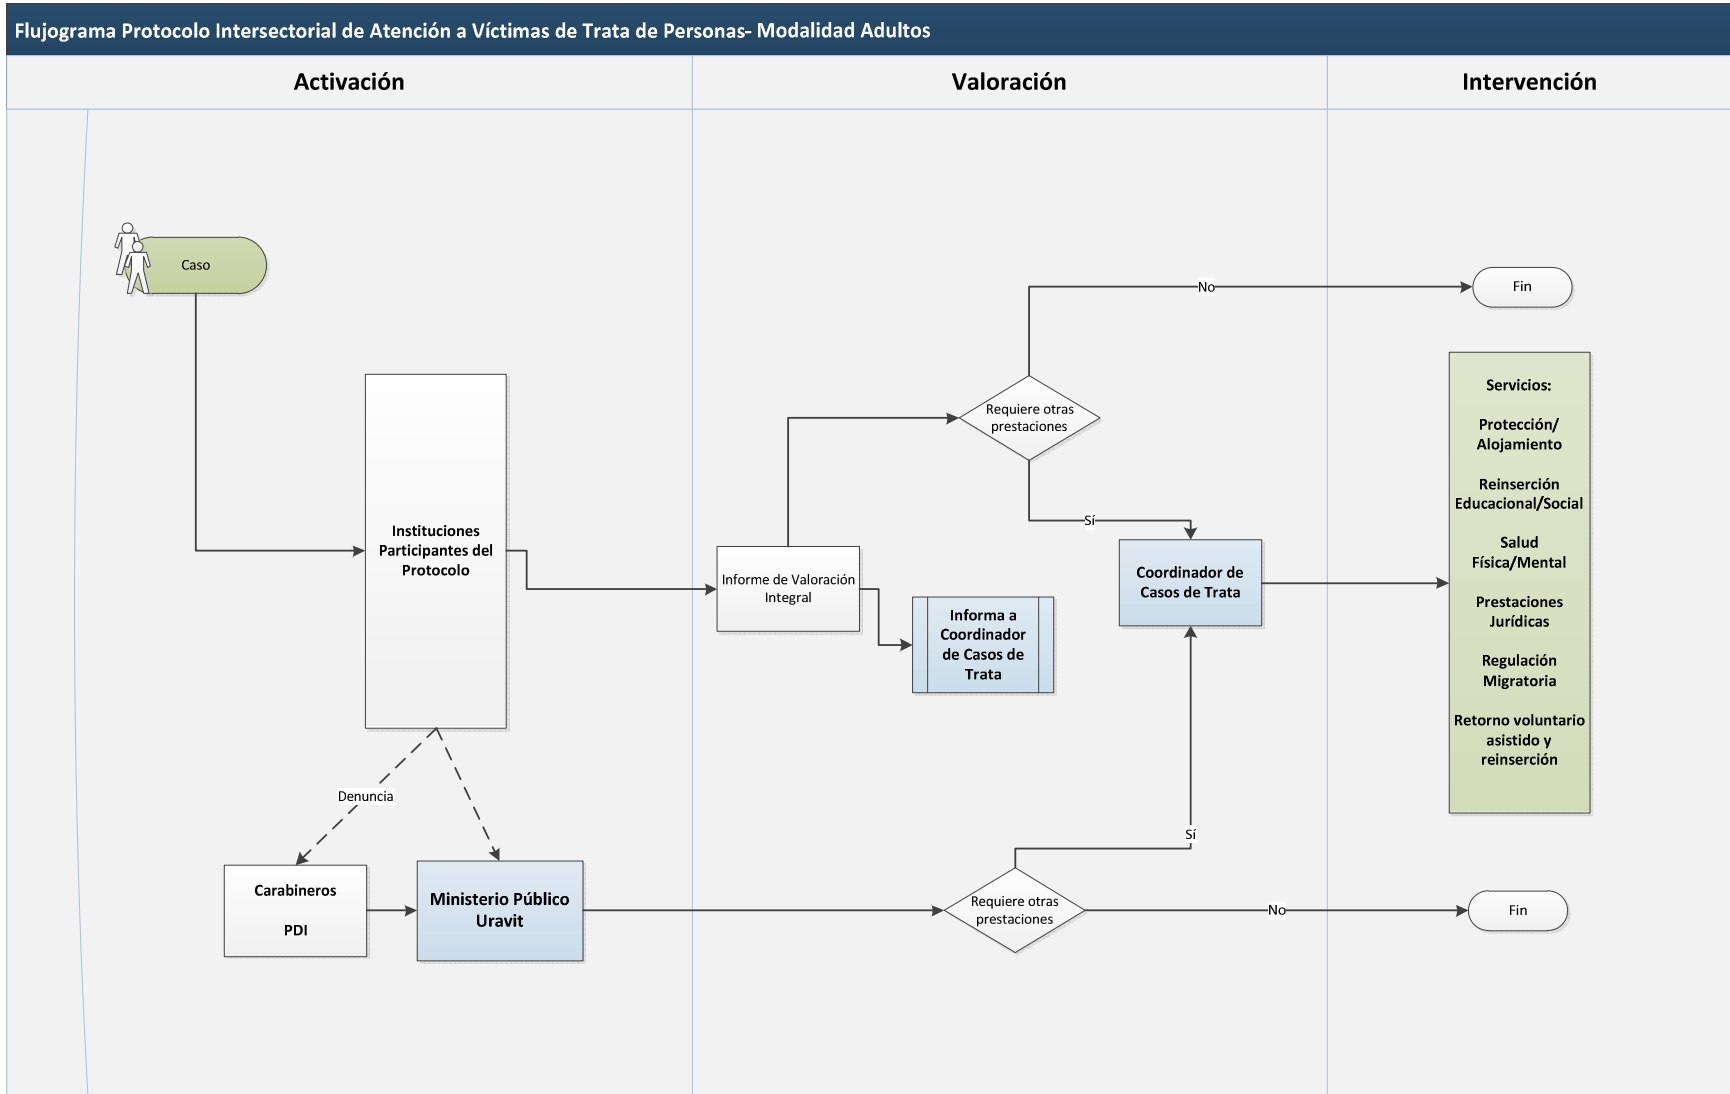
Flujograma Protocolo Intersectorial de Atención a Víctimas de Trata de Personas- Modalidad Adultos

Activación

Valoración

Intervención

Caso

No

Fin

Requiere otras prestaciones

Servicios:

Protección/ Alojamiento

Reinserción Educacional/Social

Salud Física/Mental

Prestaciones Jurídicas

Regulación Migratoria

Retorno voluntario asistido y reinserción

Instituciones Participantes del Protocolo

Sí

Coordinador de Casos de Trata

Informe de Valoración Integral

Informa a Coordinador de Casos de Trata

Denuncia

Sí

Carabineros

PDI

Ministerio Público Uravit

Requiere otras prestaciones

No

Fin